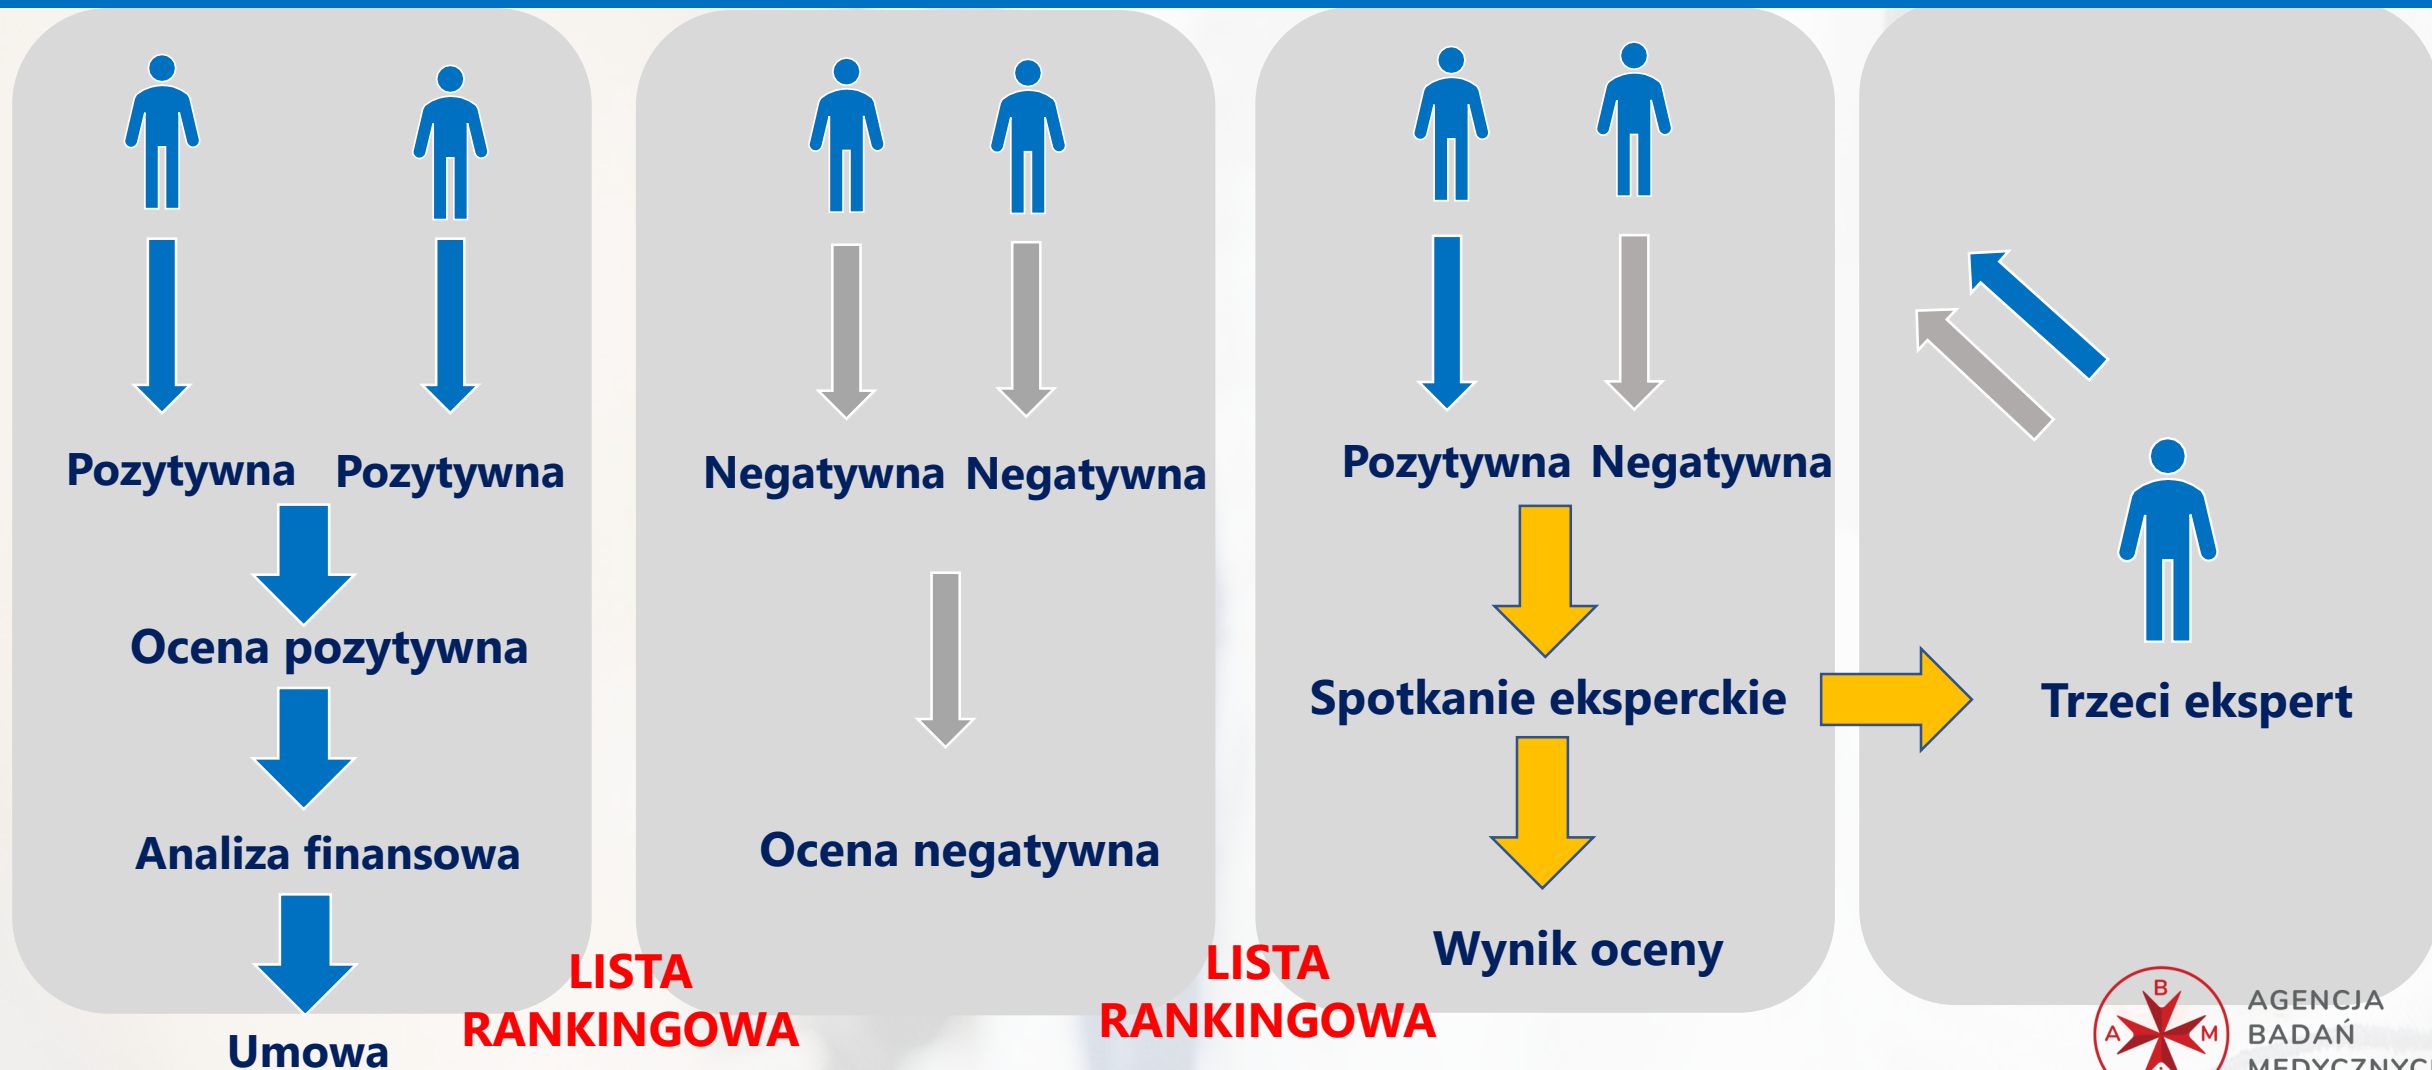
Pozytywna Pozytywna

Ocena pozytywna

Analiza finansowa

Umowa

LISTA RANKINGOWA

Negatywna Negatywna

Ocena negatywna

Pozytywna Negatywna

Spotkanie eksperckie

Wynik oceny

LISTA RANKINGOWA

Trzeci ekspert

B A M

AGENCJA BADAŃ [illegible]